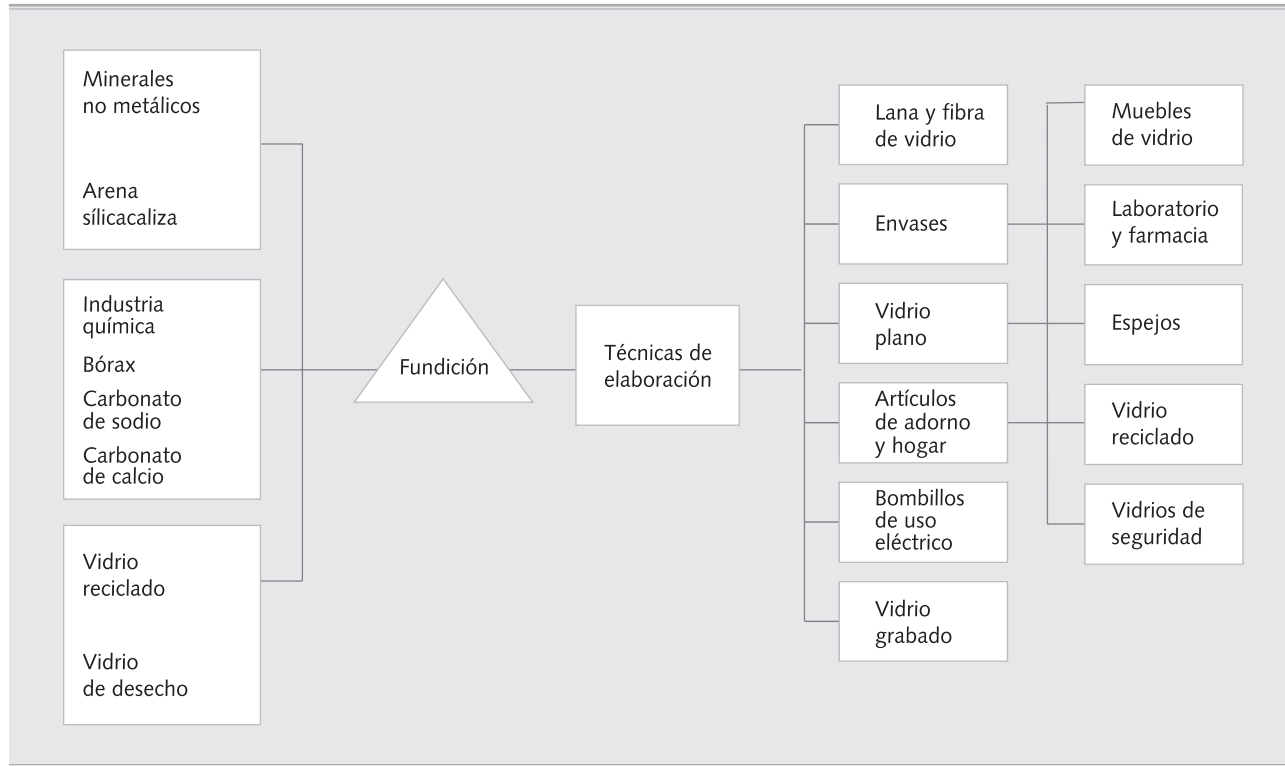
Minerales no metálicos

Arena sílicacaliza

Industria química

Bórax

Carbonato de sodio

Carbonato de calcio

Vidrio reciclado

Vidrio de desecho

Fundición

Técnicas de elaboración

Lana y fibra de vidrio

Envases

Vidrio plano

Artículos de adorno y hogar

Bombillos de uso eléctrico

Vidrio grabado

Muebles de vidrio

Laboratorio y farmacia

Espejos

Vidrio reciclado

Vidrios de seguridad